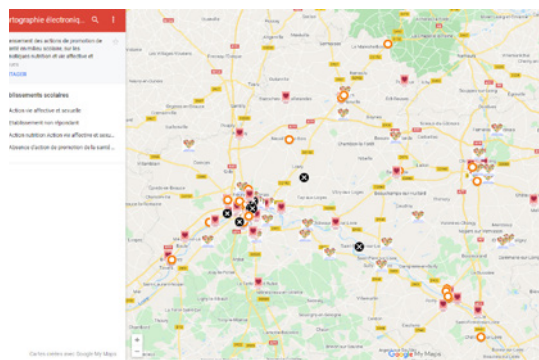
rtographie électroniq...

ensement des actions de promotion de anté en milieu scolaire, sur les atiques nutrition et vie affective et
ans
TAGER

blissements scolaires
Action vie affective et sexuelle
Établissement non répondant
Action nutrition Action vie affective et sexu...
Absence d'action de promotion de la santé...

Cartes créées avec Google My Maps

Google My Maps